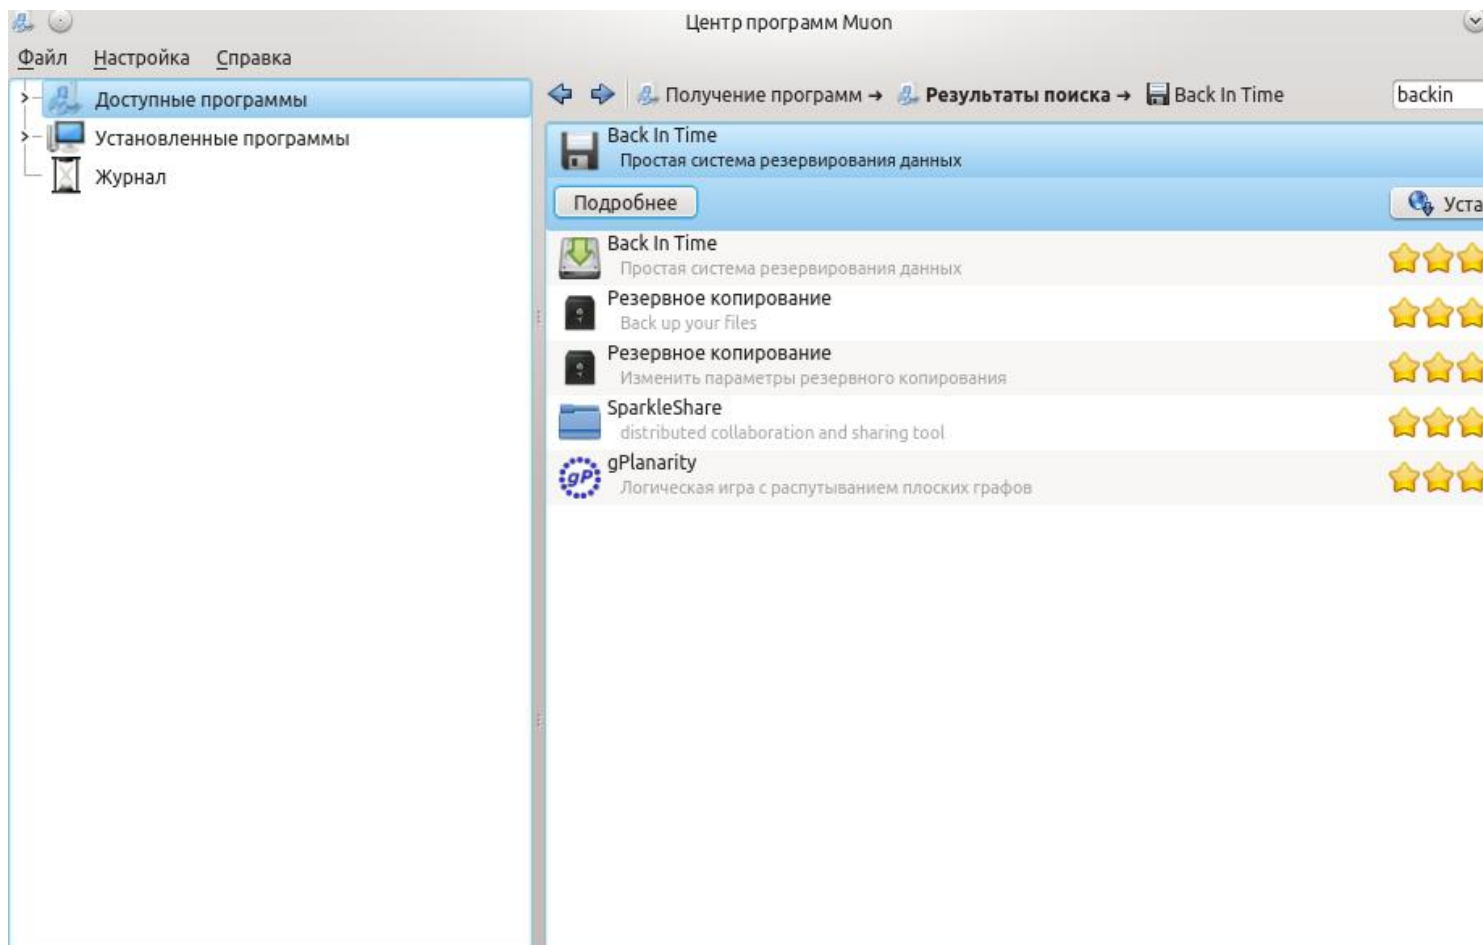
Центр программ Muon

Файл Настройка Справка

Доступные программы
Установленные программы
Журнал

Получение программ → Результаты поиска → Back In Time

backin

Back In Time
Простая система резервирования данных

Подробнее

Уста

Back In Time
Простая система резервирования данных

Резервное копирование
Back up your files

Резервное копирование
Изменить параметры резервного копирования

SparkleShare
distributed collaboration and sharing tool

gPlanarity
Логическая игра с распутыванием плоских графов